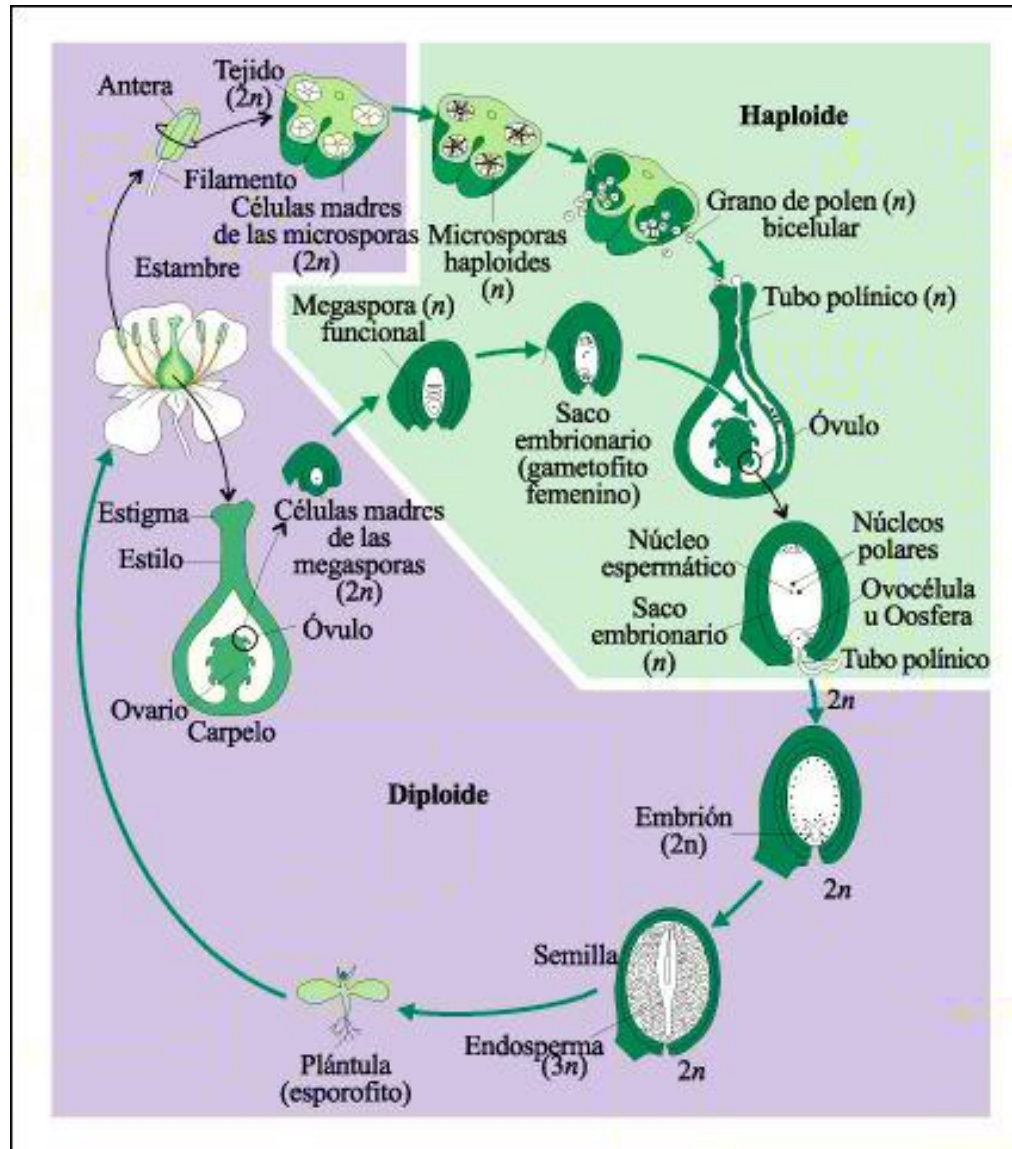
Antera

Tejido (2$n$)

Haploide

Filamento

Células madres de las microsporas (2$n$)

Microsporas haploides ($n$)

Grano de polen ($n$) bicelular

Estambre

Tubo polínico ($n$)

Megaspora ($n$) funcional

Saco embrionario (gametofito femenino)

Óvulo

Estigma

Células madres de las megasporas (2$n$)

Estilo

Núcleo espermático

Núcleos polares

Ovocélula u Oosfera

Saco embrionario ($n$)

Tubo polínico

Óvulo

Ovario

Carpelo

2$n$

Diploide

Embrión (2n)

2$n$

Semilla

Plántula (esporofito)

Endosperma (3$n$)

2$n$